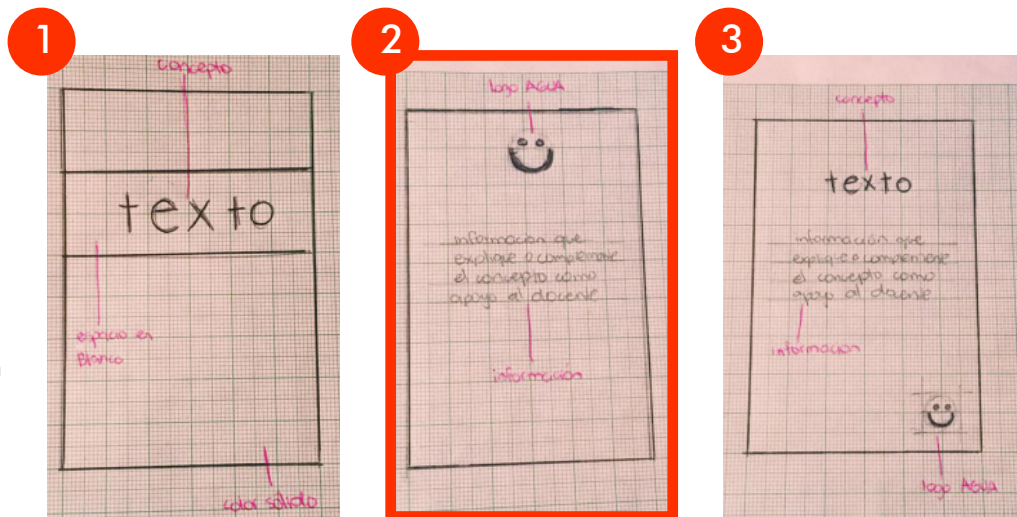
1

concepto

texto

espacio en blanco

color sólido

2

logo AGUA

información que explique o complemente el concepto como apoyo al docente

información

3

concepto

texto

información que explique o complemente el concepto como apoyo al docente

información

logo AGUA